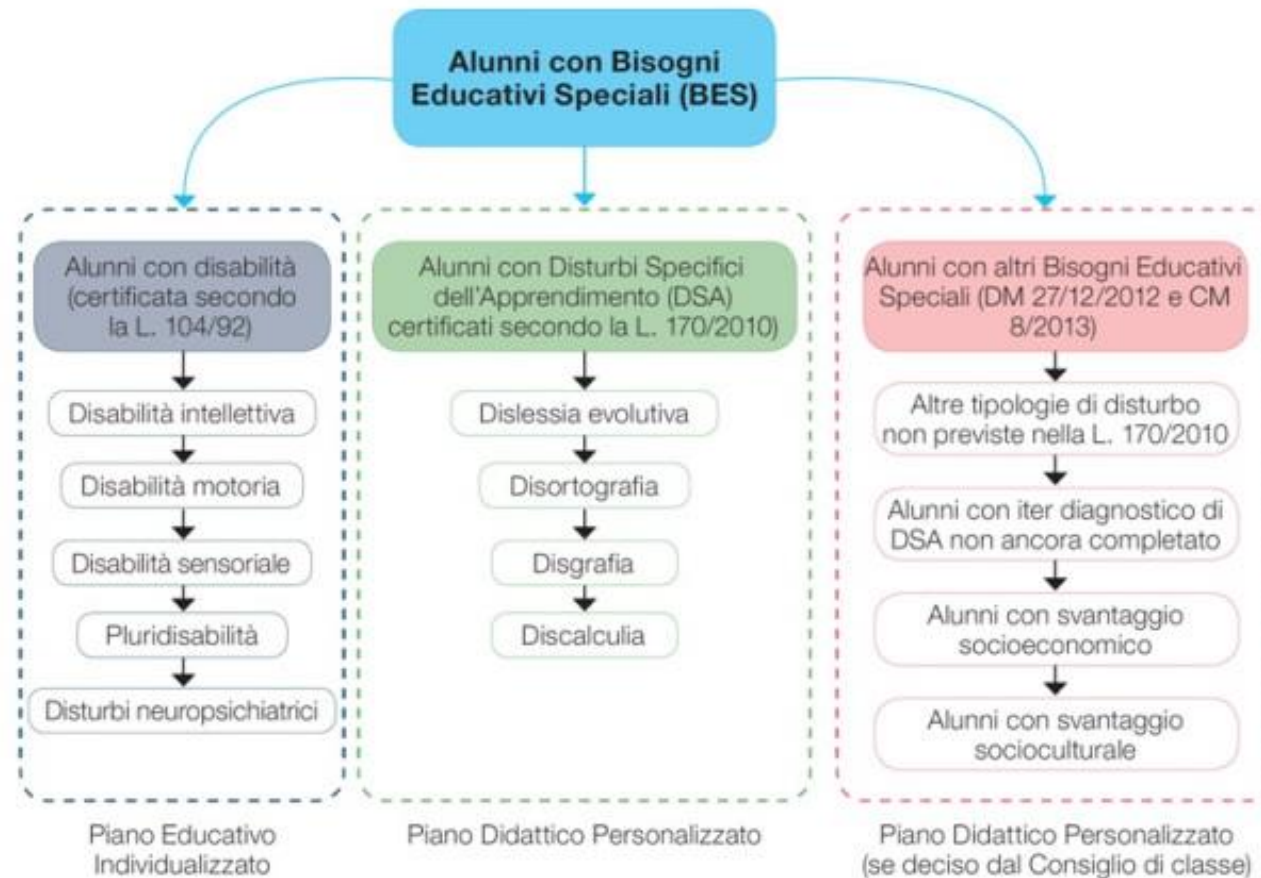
Alunni con Bisogni Educativi Speciali (BES)

Alunni con disabilità (certificata secondo la L. 104/92)

Disabilità intellettiva

Disabilità motoria

Disabilità sensoriale

Pluridisabilità

Disturbi neuropsichiatrici

Piano Educativo Individualizzato

Alunni con Disturbi Specifici dell'Apprendimento (DSA) certificati secondo la L. 170/2010)

Dislessia evolutiva

Disortografia

Disgrafia

Discalculia

Piano Didattico Personalizzato

Alunni con altri Bisogni Educativi Speciali (DM 27/12/2012 e CM 8/2013)

Altre tipologie di disturbo non previste nella L. 170/2010

Alunni con iter diagnostico di DSA non ancora completato

Alunni con svantaggio socioeconomico

Alunni con svantaggio socioculturale

Piano Didattico Personalizzato (se deciso dal Consiglio di classe)